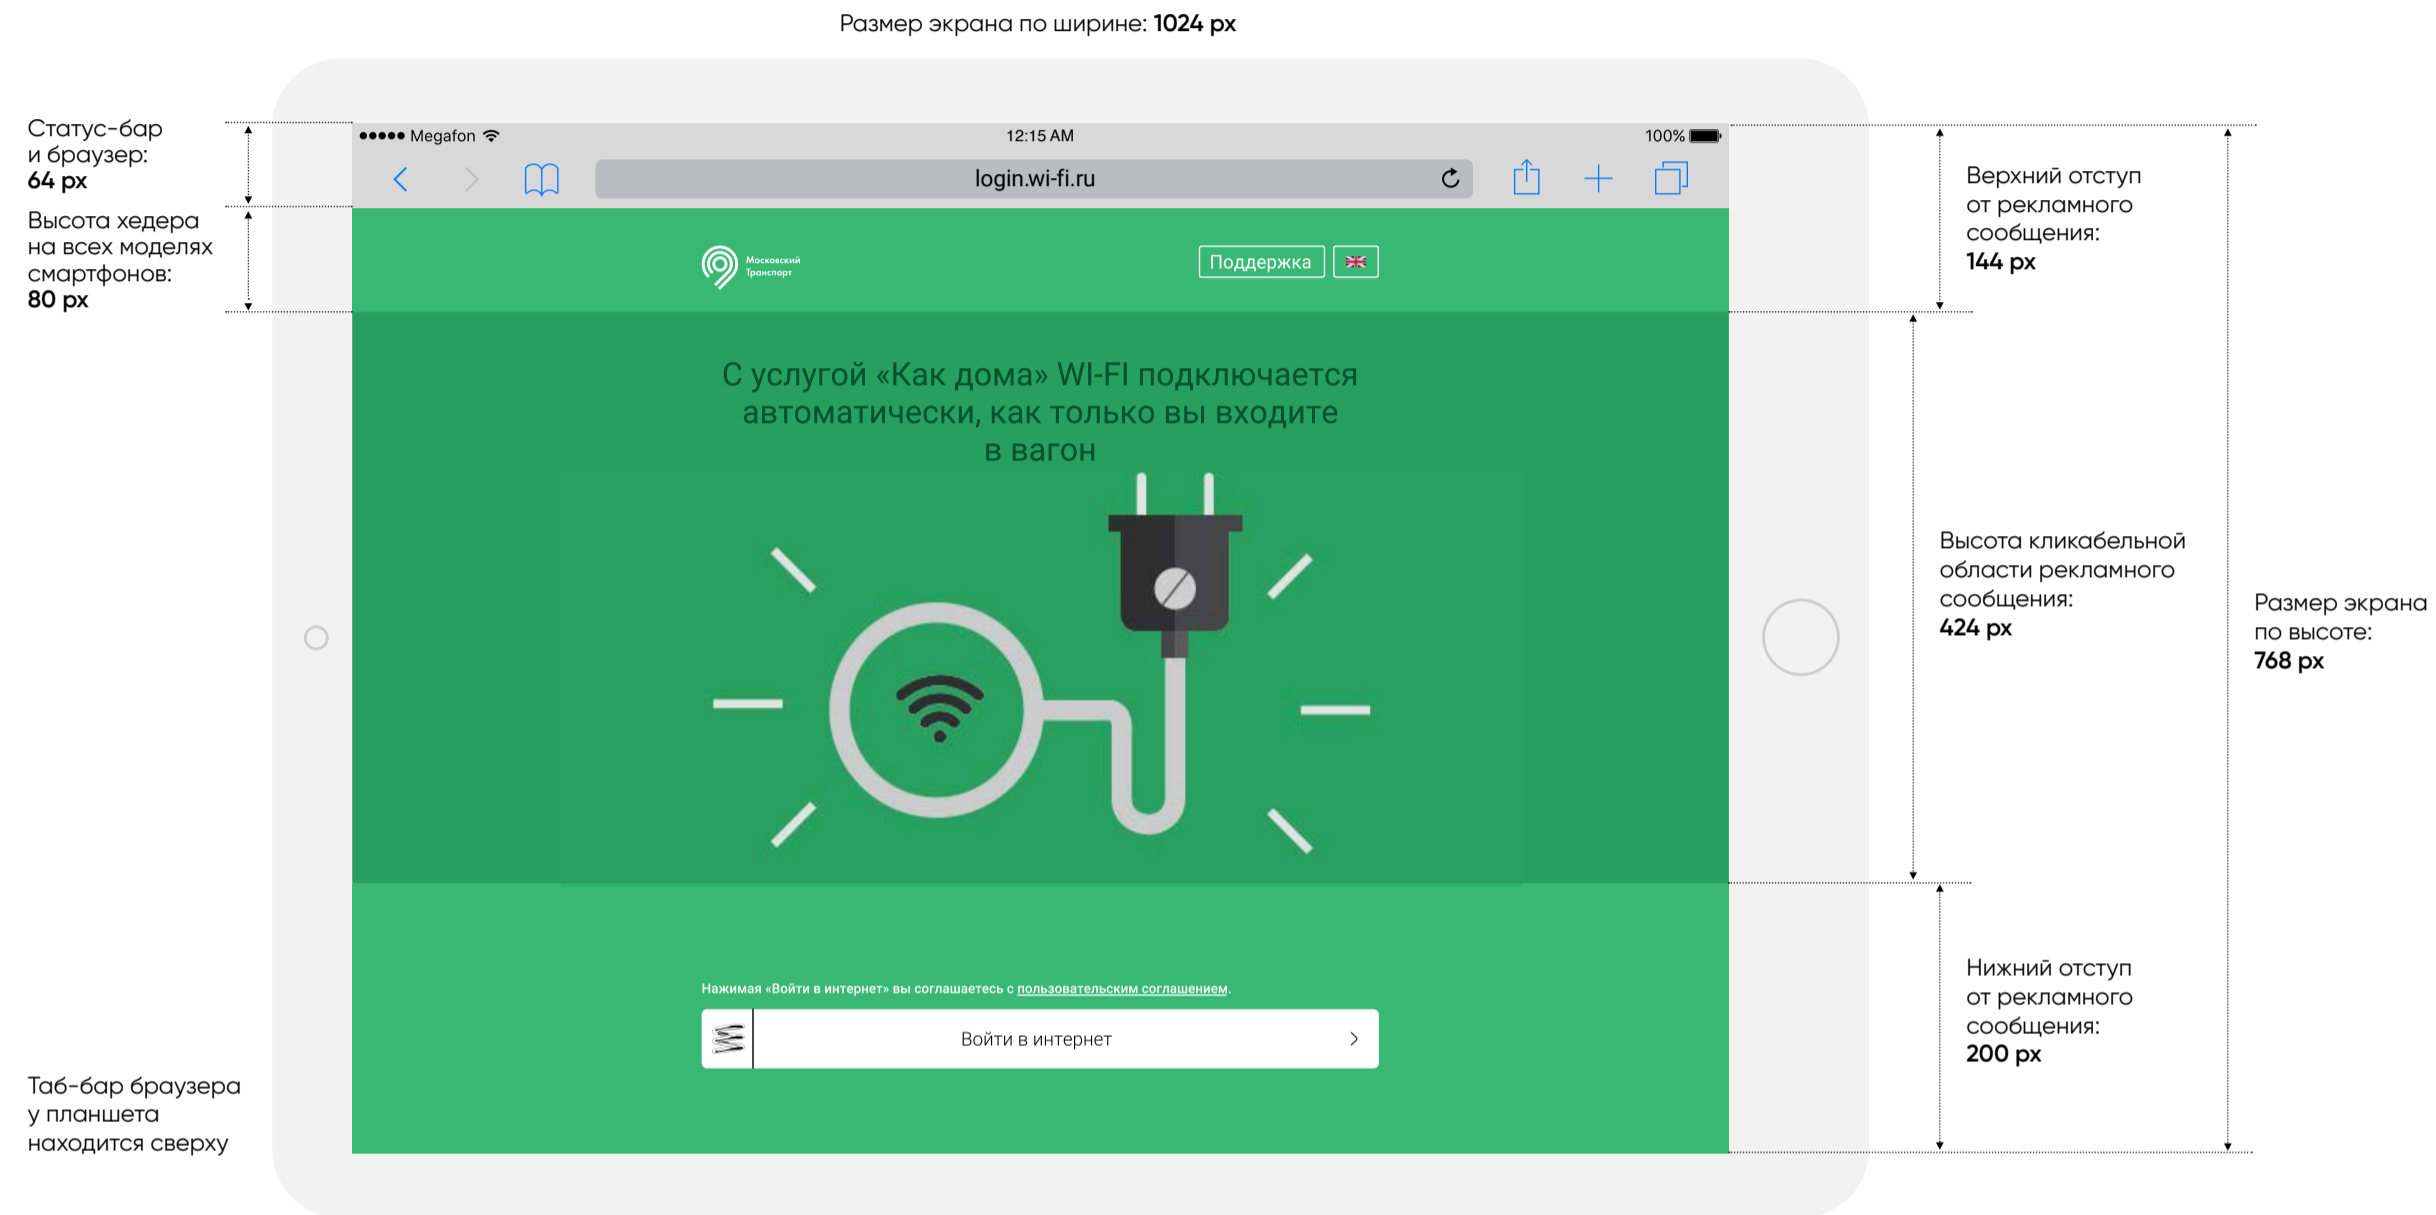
Размер экрана по ширине: **1024 px**

Статус-бар и браузер: **64 px**

Высота хедера на всех моделях смартфонов: **80 px**

●●●●● Megafon 12:15 AM 100%

login.wi-fi.ru

Московский Транспорт

Поддержка

С услугой «Как дома» WI-FI подключается автоматически, как только вы входите в вагон

Нажимая «Войти в интернет» вы соглашаетесь с пользовательским соглашением.

Войти в интернет

Таб-бар браузера у планшета находится сверху

Верхний отступ от рекламного сообщения: **144 px**

Высота кликабельной области рекламного сообщения: **424 px**

Размер экрана по высоте: **768 px**

Нижний отступ от рекламного сообщения: **200 px**